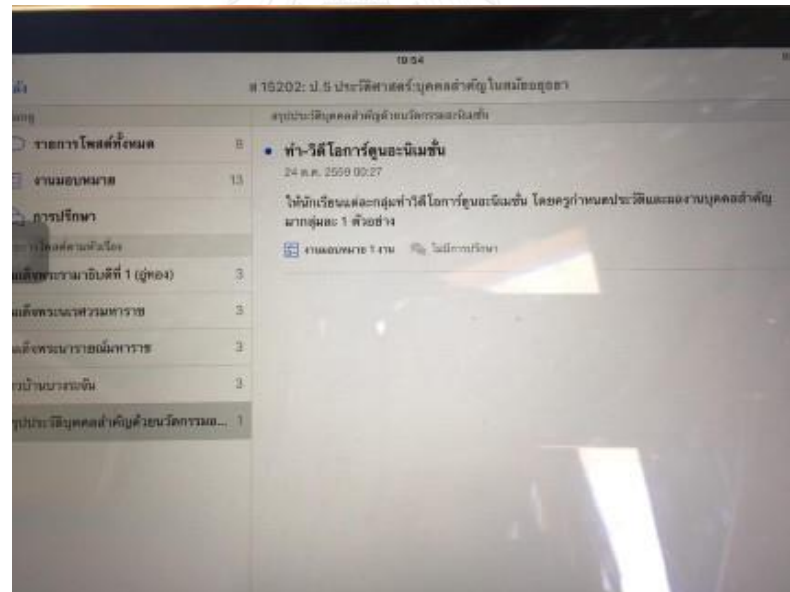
19:54

ส 15202: ป.5 ประวัติศาสตร์:บุคคลสำคัญในสมัยอยุธยา

รายการโพสต์ทั้งหมด 8

งานมอบหมาย 13

การปรึกษา

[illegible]

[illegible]ราชาธิบดีที่ 1 (อู่ทอง) 3

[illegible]นเรศวรมหาราช 3

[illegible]นารายณ์มหาราช 3

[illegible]บางระจัน 3

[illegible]ประวัติบุคคลสำคัญด้วยนวัตกรรม... 1

สรุปประวัติบุคคลสำคัญด้วยนวัตกรรมอะนิเมชั่น

ทำ-วีดีโอการ์ตูนอะนิเมชั่น

24 ต.ค. 2559 00:27

ให้นักเรียนแต่ละกลุ่มทำวีดีโอการ์ตูนอะนิเมชั่น โดยครูกำหนดประวัติและผลงานบุคคลสำคัญมากลุ่มละ 1 ตัวอย่าง

งานมอบหมาย 1 งาน ไม่มีการปรึกษา